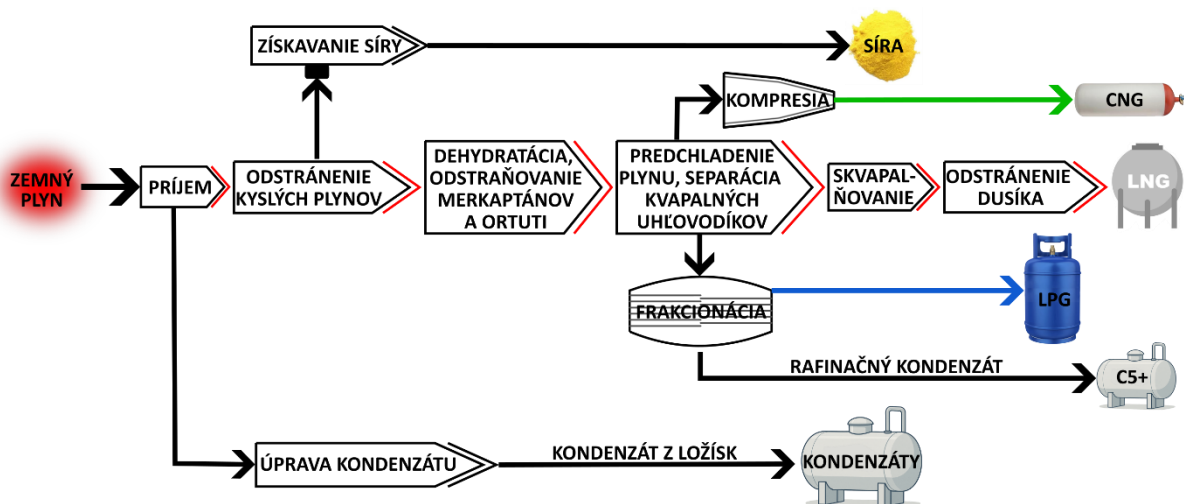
ZÍSKAVANIE SÍRY

SÍRA

KOMPRESIA

CNG

ZEMNÝ PLYN

PRÍJEM

ODSTRÁNENIE KYSLÝCH PLYNOV

DEHYDRATÁCIA, ODSTRAŇOVANIE MERKAPTÁNOV A ORTUTI

PREDCHLADENIE PLYNU, SEPARÁCIA KVAPALNÝCH UHĽOVODÍKOV

SKVAPALŇOVANIE

ODSTRÁNENIE DUSÍKA

LNG

FRAKCIONÁCIA

LPG

RAFINAČNÝ KONDENZÁT

C5+

ÚPRAVA KONDENZÁTU

KONDENZÁT Z LOŽÍSK

KONDENZÁTY